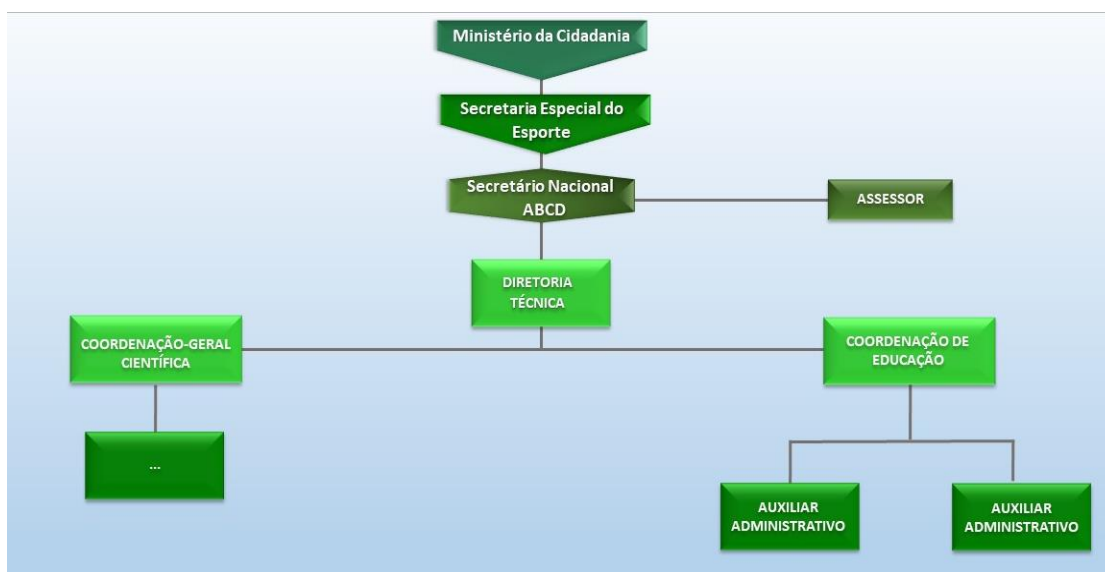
Ministério da Cidadania

Secretaria Especial do Esporte

Secretário Nacional ABCD

ASSESSOR

DIRETORIA TÉCNICA

COORDENAÇÃO-GERAL CIENTÍFICA

COORDENAÇÃO DE EDUCAÇÃO

...

AUXILIAR ADMINISTRATIVO

AUXILIAR ADMINISTRATIVO